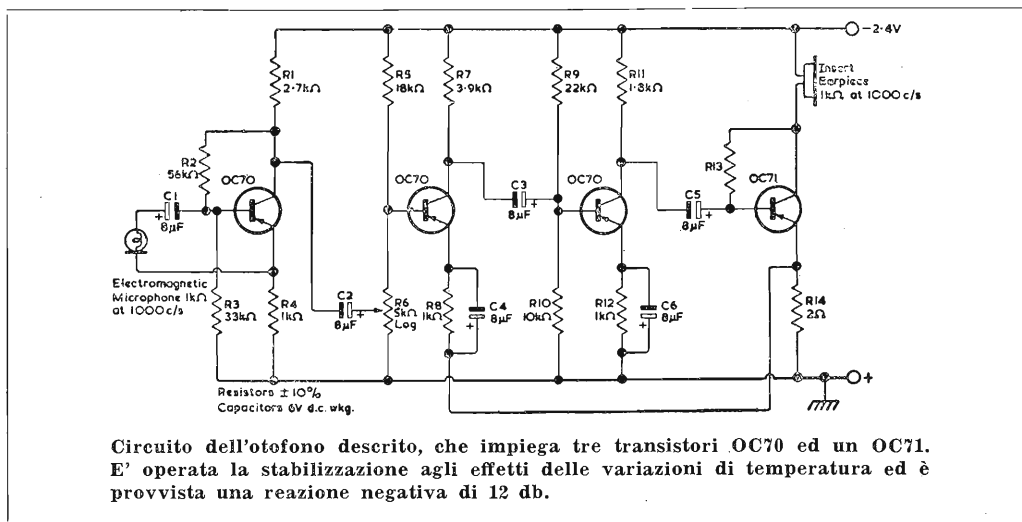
-2·4V

Insert Earpiece 1kΩ at 1000 c/s

R1 2·7kΩ

R5 18kΩ

R7 3·9kΩ

R9 22kΩ

R11 1·8kΩ

R2 56kΩ

C1 8µF

OC70

OC70

C3 8µF

OC70

C5 8µF

R13

OC71

Electromagnetic Microphone 1kΩ at 1000 c/s

R3 33kΩ

R4 1kΩ

C2 8µF

R6 5kΩ Log

R8 1kΩ

C4 8µF

R10 10kΩ

R12 1kΩ

C6 8µF

R14 2Ω

Resistors ± 10%
Capacitors 6V d.c. wkg.

+

Circuito dell'otofono descrito, che impiega tre transistori OC70 ed un OC71. E' operata la stabilizzazione agli effetti delle variazioni di temperatura ed è provvista una reazione negativa di 12 db.